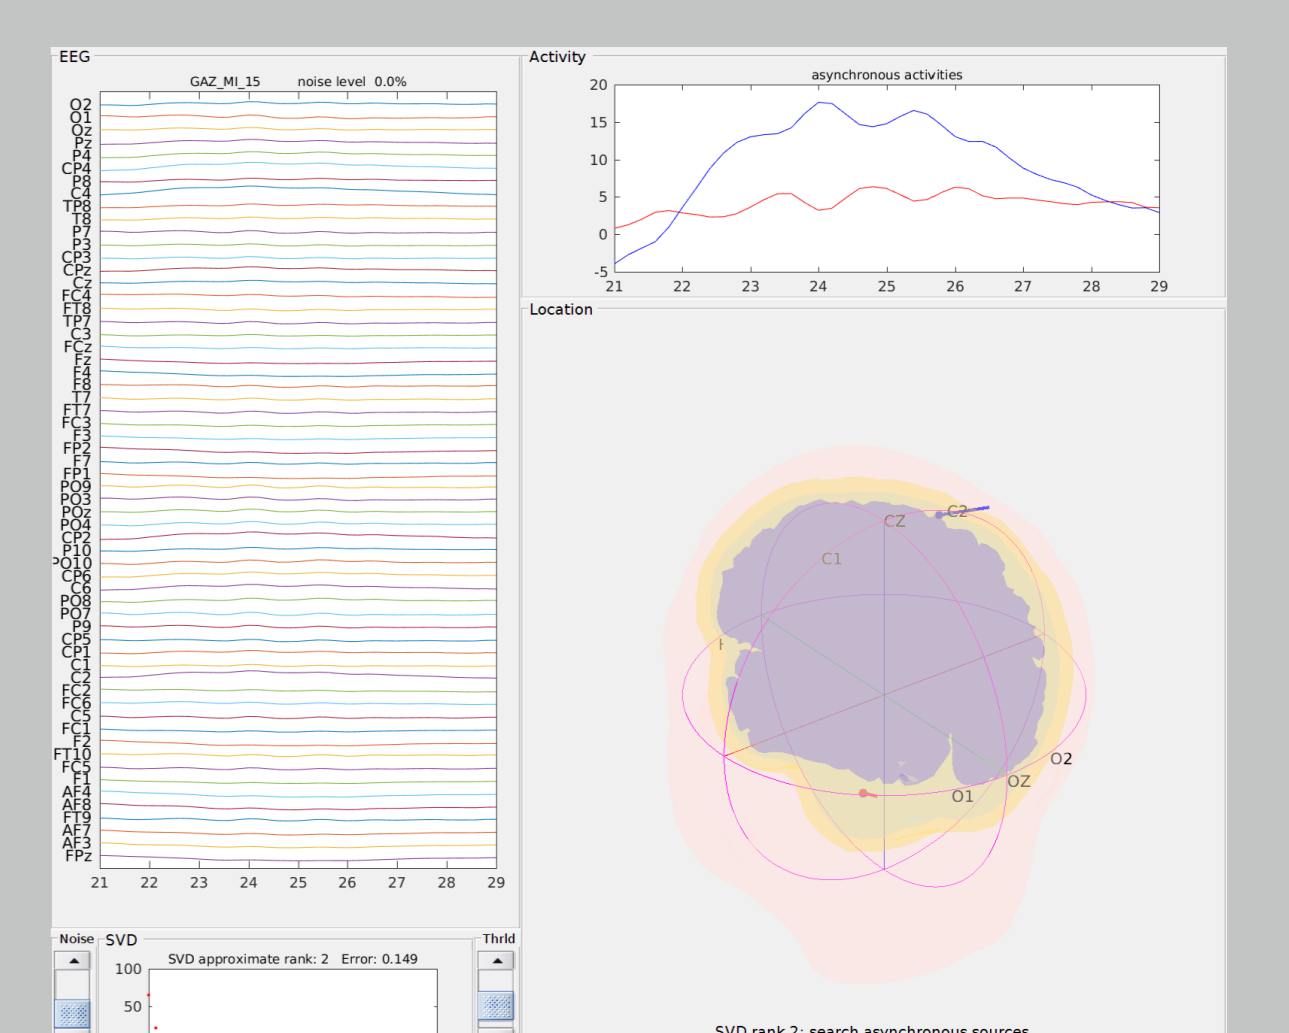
EEG

GAZ_MI_15 noise level 0.0%

O2
O1
Oz
Pz
P4
CP4
P8
C4
TP8
T8
P7
P3
CP3
CPz
Cz
FC4
FT8
TP7
C3
FCz
Fz
F4
F8
T7
FT7
FC3
F3
FP2
F7
FP1
PO9
PO3
POz
PO4
CP2
P10
PO10
CP6
C6
PO8
PO7
P9
CP5
CP1
C1
C2
FC2
FC6
C5
FC1
F2
FT10
FC5
F1
AF4
AF8
FT9
AF7
AF3
FPz

21 22 23 24 25 26 27 28 29

Activity

asynchronous activities

20
15
10
5
0
-5

21 22 23 24 25 26 27 28 29

Location

CZ
C2
C1
O2
OZ
O1

Noise SVD Thrld

SVD approximate rank: 2 Error: 0.149

100
50

SVD rank 2: search asynchronous sources